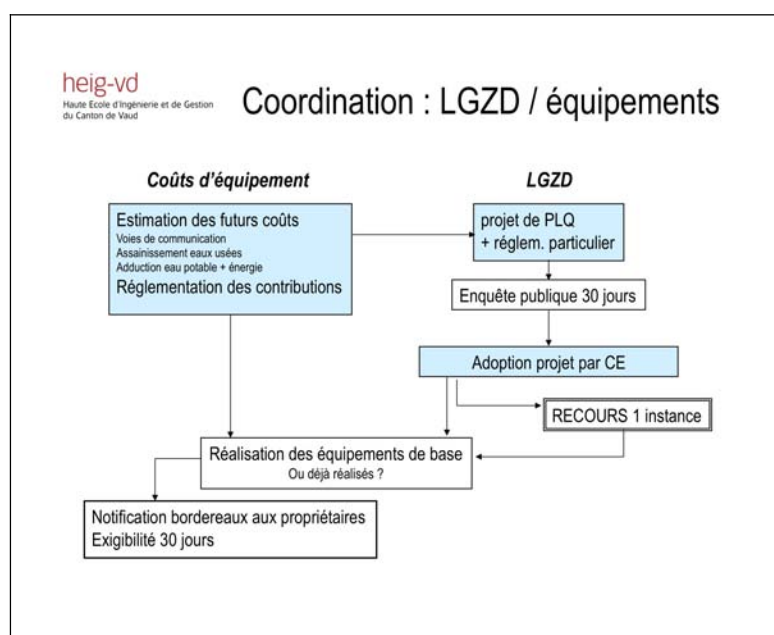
heig-vd
Haute Ecole d'Ingénierie et de Gestion du Canton de Vaud

Coordination : LGZD / équipements

Coûts d'équipement

LGZD

Estimation des futurs coûts
Voies de communication
Assainissement eaux usées
Adduction eau potable + énergie
Réglementation des contributions

projet de PLQ
+ réglem. particulier

Enquête publique 30 jours

Adoption projet par CE

RECOURS 1 instance

Réalisation des équipements de base
Ou déjà réalisés ?

Notification bordereaux aux propriétaires
Exigibilité 30 jours